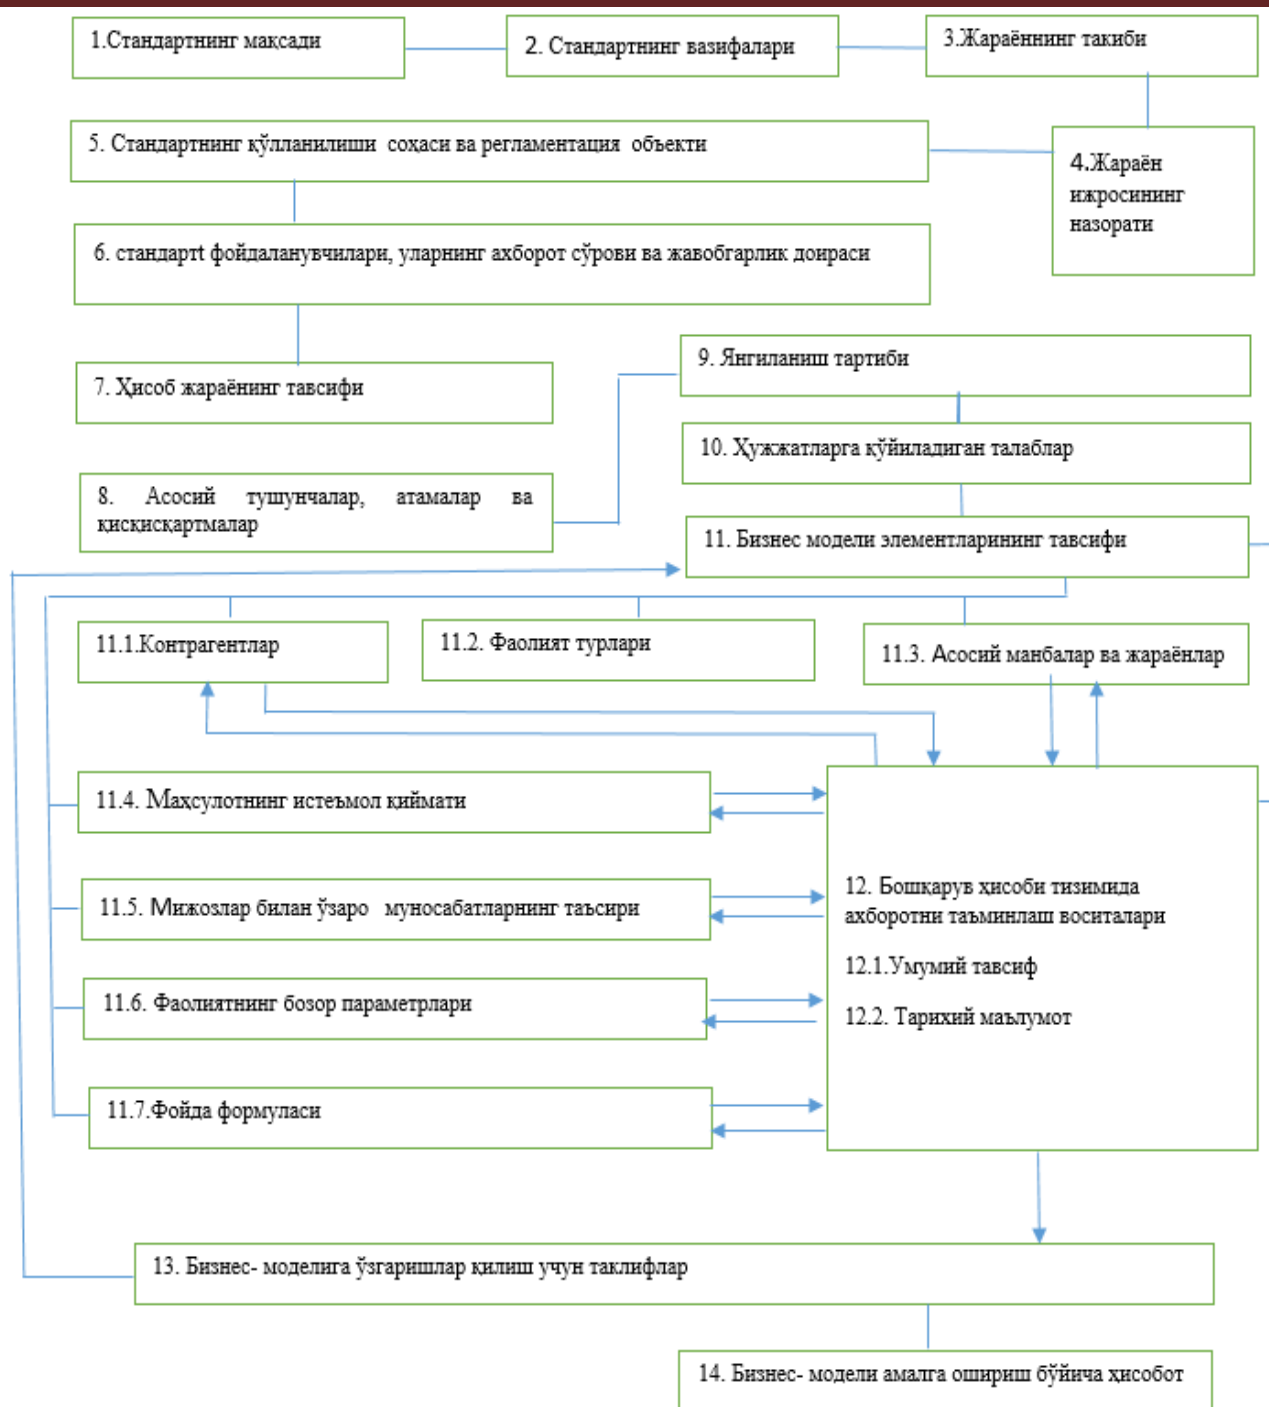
1.Стандартнинг мақсади

2. Стандартнинг вазифалари

3.Жараённинг такиби

5. Стандартнинг қўлланилиши соҳаси ва регламентация объекти

4.Жараён ижросининг назорати

6. стандартt фойдаланувчилари, уларнинг ахборот сўрови ва жавобгарлик доираси

7. Ҳисоб жараённинг тавсифи

9. Янгиланиш тартиби

10. Ҳужжатларга қўйиладиган талаблар

8. Асосий тушунчалар, атамалар ва қисқисқартмалар

11. Бизнес модели элементларининг тавсифи

11.1.Контрагентлар

11.2. Фаолият турлари

11.3. Асосий манбалар ва жараёнлар

11.4. Маҳсулотнинг истеъмол қиймати

11.5. Мижозлар билан ўзаро муносабатларнинг таъсири

12. Бошқарув ҳисоби тизимида ахборотни таъминлаш воситалари

12.1.Умумий тавсиф

11.6. Фаолиятнинг бозор параметрлари

12.2. Тарихий маълумот

11.7.Фойда формуласи

13. Бизнес- моделига ўзгаришлар қилиш учун таклифлар

14. Бизнес- модели амалга ошириш бўйича ҳисобот